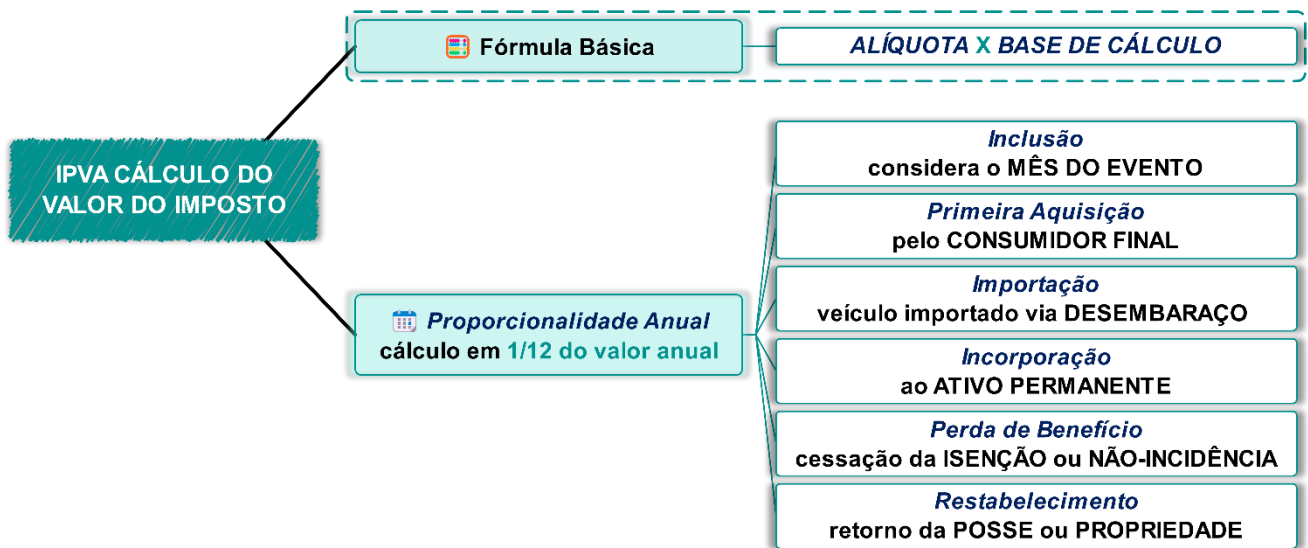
IPVA CÁLCULO DO VALOR DO IMPOSTO

Fórmula Básica

ALÍQUOTA X BASE DE CÁLCULO

Proporcionalidade Anual
cálculo em 1/12 do valor anual

Inclusão
considera o MÊS DO EVENTO

Primeira Aquisição
pelo CONSUMIDOR FINAL

Importação
veículo importado via DESEMBARAÇO

Incorporação
ao ATIVO PERMANENTE

Perda de Benefício
cessação da ISENÇÃO ou NÃO-INCIDÊNCIA

Restabelecimento
retorno da POSSE ou PROPRIEDADE